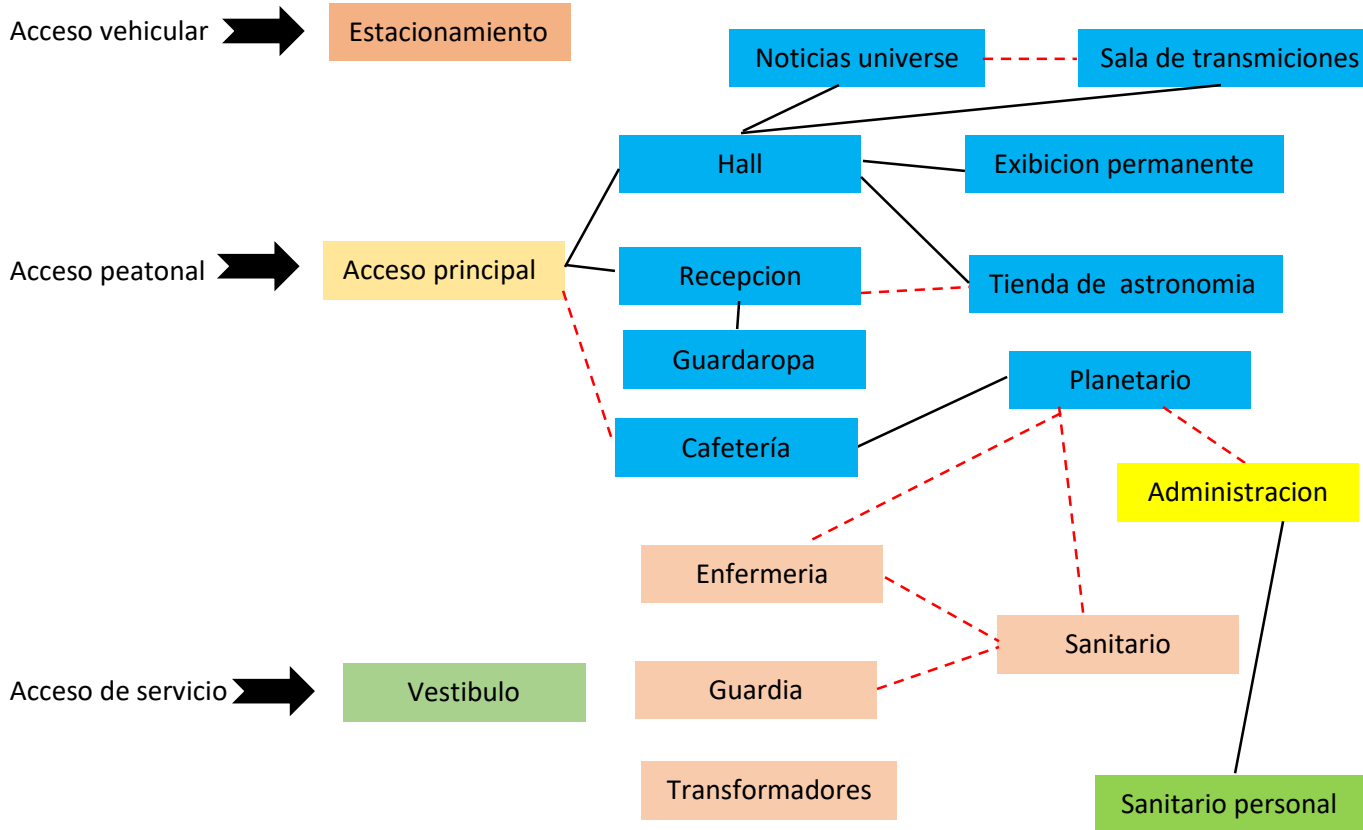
Acceso vehicular

Estacionamiento

Noticias universe

Sala de transmiciones

Hall

Exibicion permanente

Acceso peatonal

Acceso principal

Recepcion

Tienda de astronomia

Guardaropa

Planetario

Cafetería

Administracion

Enfermeria

Sanitario

Acceso de servicio

Vestibulo

Guardia

Transformadores

Sanitario personal